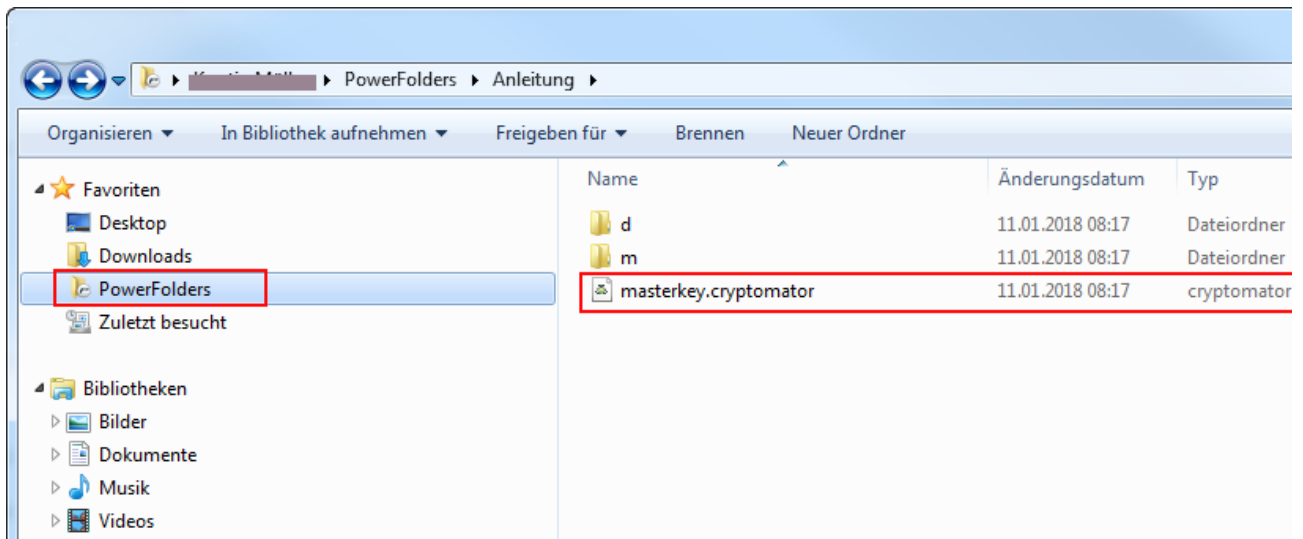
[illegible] ▸ PowerFolders ▸ Anleitung ▸

Organisieren ▾ In Bibliothek aufnehmen ▾ Freigeben für ▾ Brennen Neuer Ordner

Favoriten
Desktop
Downloads
PowerFolders
Zuletzt besucht

Bibliotheken
Bilder
Dokumente
Musik
Videos

| Name | Änderungsdatum | Typ |
|---|---|---|
| d | 11.01.2018 08:17 | Dateiordner |
| m | 11.01.2018 08:17 | Dateiordner |
| masterkey.cryptomator | 11.01.2018 08:17 | cryptomator |